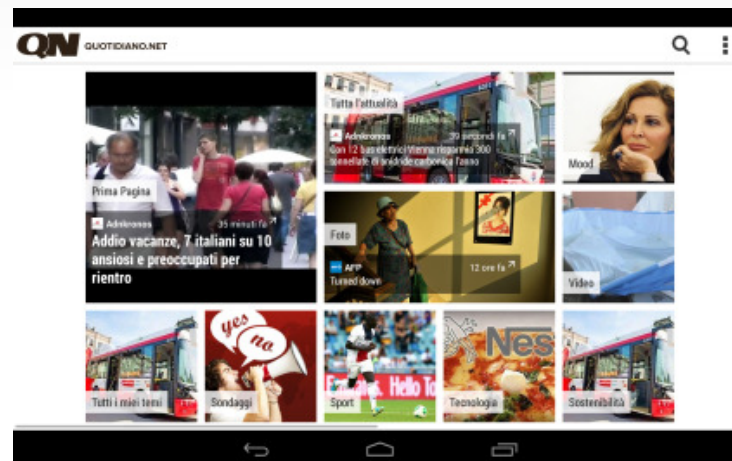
QN QUOTIDIANO.NET

Prima Pagina

Adnkronos 35 minuti fa

Addio vacanze, 7 italiani su 10 ansiosi e preoccupati per rientro

Tutta l'attualità

Adnkronos 39 secondi fa

Con 12 bus elettrici Vienna risparmia 300 tonnellate di anidride carbonica l'anno

Mood

Foto

AFP 12 ore fa

Turned down

Video

Tutti i miei temi

yes no

Sondaggi

Hello To

Sport

Nes

Tecnologia

Sostenibilità